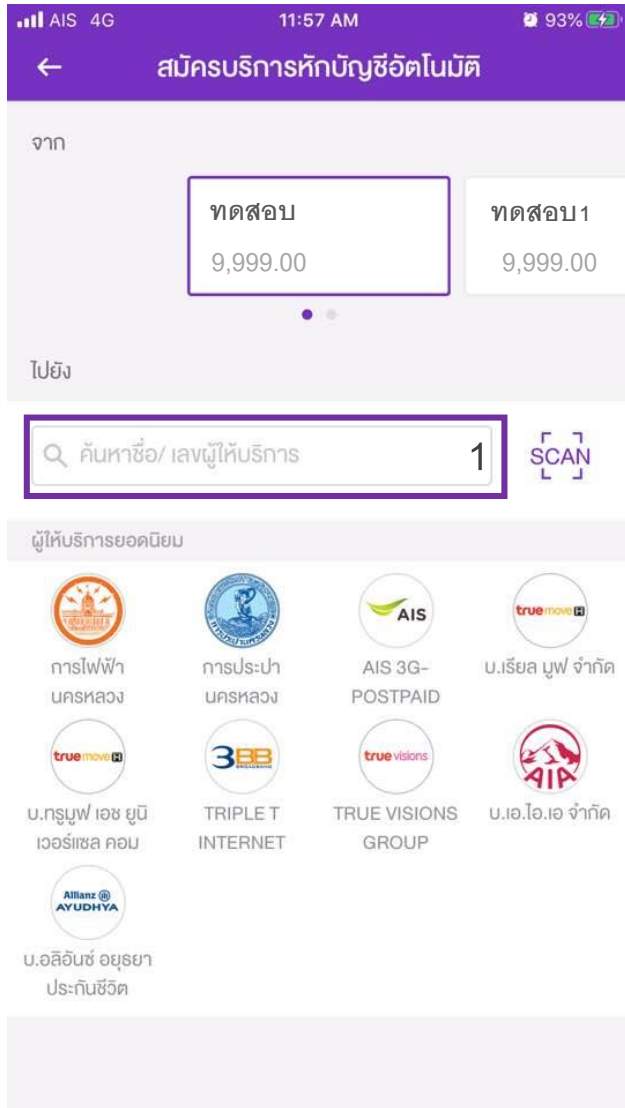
AIS 4G 11:57 AM 93%

สมัครบริการหักบัญชีอัตโนมัติ

จาก

ทดสอบ
9,999.00

ทดสอบ1
9,999.00

ไปยัง

ค้นหาชื่อ/ เลขผู้ให้บริการ

1

SCAN

ผู้ให้บริการยอดนิยม

การไฟฟ้านครหลวง

การประปานครหลวง

AIS
AIS 3G-POSTPAID

true move H
บ.เรียล มูฟ จำกัด

true move H
บ.ทรูมูฟ เอช ยูนิเวอร์แซล คอม

3BB
TRIPLE T INTERNET

true visions
TRUE VISIONS GROUP

AIA
บ.เอ.ไอ.เอ จำกัด

Allianz AYUDHYA
บ.อลิอันซ์ อยุธยา ประกันชีวิต